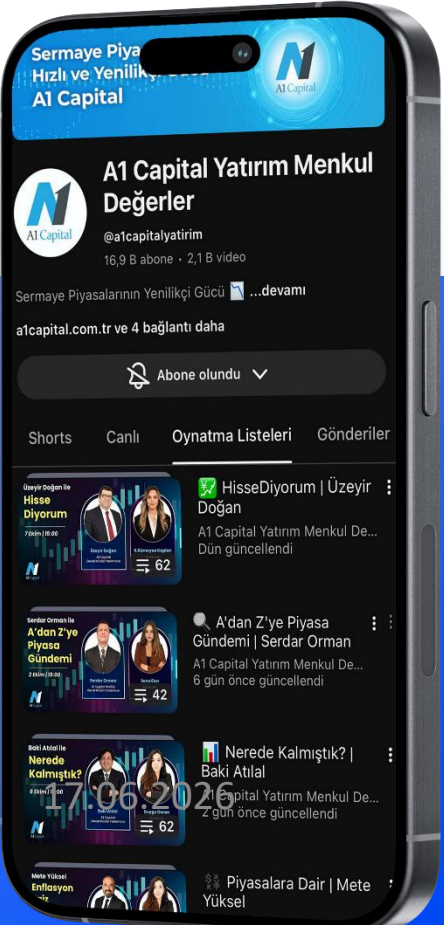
Sermaye Piya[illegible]
Hızlı ve Yenilikç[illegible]
A1 Capital

A1 Capital

A1 Capital

A1 Capital Yatırım Menkul Değerler

@a1capitalyatirim
16,9 B abone • 2,1 B video

Sermaye Piyasalarının Yenilikçi Gücü ...devamı

a1capital.com.tr ve 4 bağlantı daha

Abone olundu

Shorts Canlı Oynatma Listeleri Gönderiler

Üzeyir Doğan ile
Hisse Diyorum
7 Ekim | 15:00
Üzeyir Doğan
R.Sümeyye Kaplan
62

HisseDiyorum | Üzeyir Doğan
A1 Capital Yatırım Menkul De...
Dün güncellendi

Serdar Orman ile
A'dan Z'ye Piyasa Gündemi
2 Ekim | 15:00
Serdar Orman
Sena Ekşi
42

A'dan Z'ye Piyasa Gündemi | Serdar Orman
A1 Capital Yatırım Menkul De...
6 gün önce güncellendi

Baki Atılal ile
Nerede Kalmıştık?
Baki Atılal
Duygu Deniz
62

Nerede Kalmıştık? | Baki Atılal
A1 Capital Yatırım Menkul De...
2 gün önce güncellendi

17.06.2026

Mete Yüksel
Enflasyon
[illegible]

Piyasalara Dair | Mete Yüksel